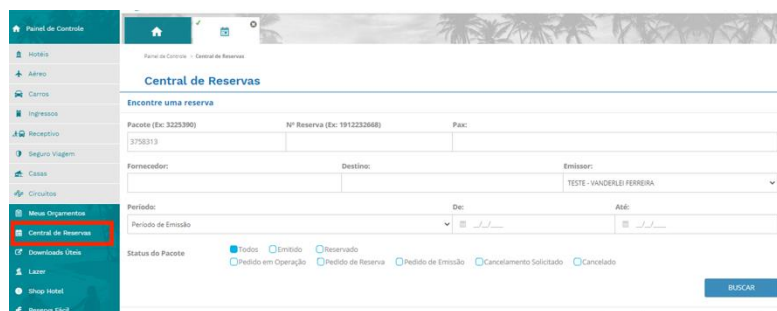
Painel de Controle
Hotéis
Aéreo
Carros
Ingressos
Receptivo
Seguro Viagem
Casas
Circuitos
Meus Orçamentos
Central de Reservas
Downloads Úteis
Lazer
Shop Hotel
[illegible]

Painel de Controle > Central de Reservas

Central de Reservas

Encontre uma reserva

Pacote (Ex: 3225390)
3758313
Nº Reserva (Ex: 1912232668)
Pax:

Fornecedor:
Destino:
Emissor:
TESTE - VANDERLEI FERREIRA

Período:
Período de Emissão
De:
__/__/____
Até:
__/__/____

Status do Pacote
Todos
Emitido
Reservado
Pedido em Operação
Pedido de Reserva
Pedido de Emissão
Cancelamento Solicitado
Cancelado

BUSCAR